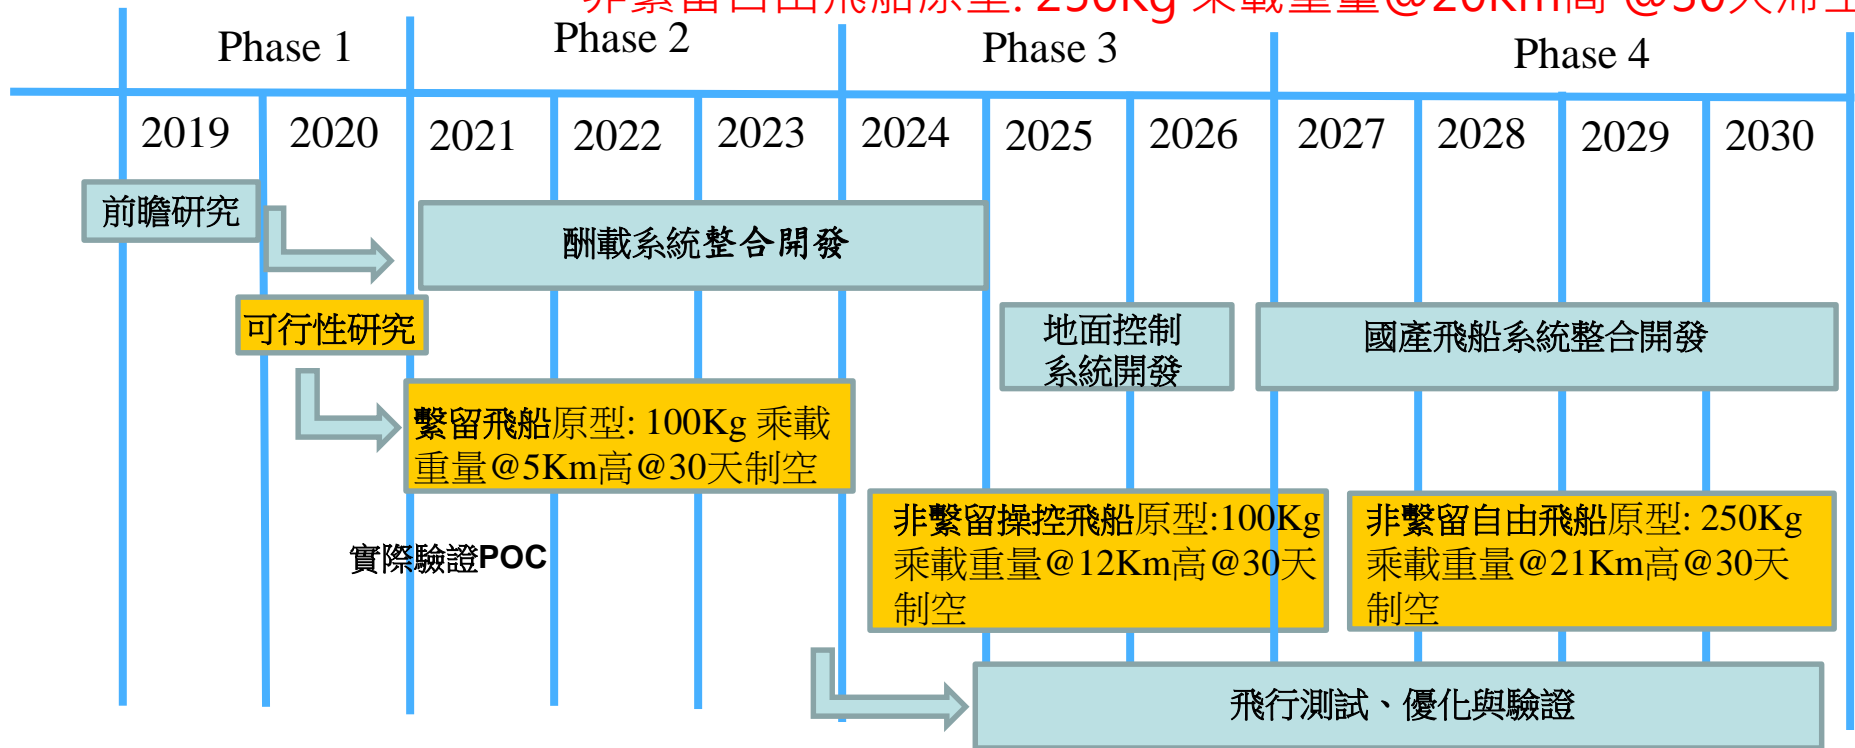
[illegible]

Phase 1 Phase 2 Phase 3 Phase 4

| 2019 | 2020 | 2021 | 2022 | 2023 | 2024 | 2025 | 2026 | 2027 | 2028 | 2029 | 2030 |
|---|---|---|---|---|---|---|---|---|---|---|---|

前瞻研究

酬載系統整合開發

可行性研究

地面控制系統開發

國產飛船系統整合開發

繫留飛船原型: 100Kg 乘載重量@5Km高@30天制空

非繫留操控飛船原型:100Kg 乘載重量@12Km高@30天制空

非繫留自由飛船原型: 250Kg 乘載重量@21Km高@30天制空

實際驗證POC

飛行測試、優化與驗證